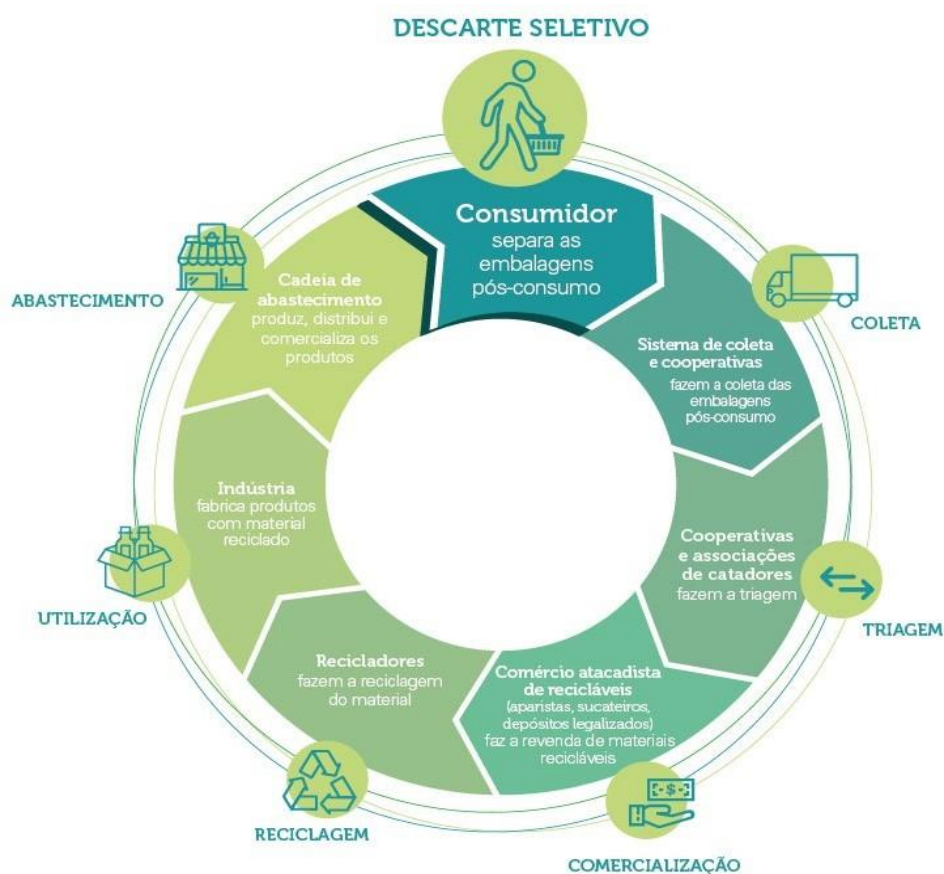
DESCARTE SELETIVO

Consumidor
separa as embalagens pós-consumo

COLETA

Sistema de coleta e cooperativas
fazem a coleta das embalagens pós-consumo

Cooperativas e associações de catadores
fazem a triagem

TRIAGEM

Comércio atacadista de recicláveis
(aparistas, sucateiros, depósitos legalizados) faz a revenda de materiais recicláveis

COMERCIALIZAÇÃO

Recicladores
fazem a reciclagem do material

RECICLAGEM

Indústria
fabrica produtos com material reciclado

UTILIZAÇÃO

Cadeia de abastecimento
produz, distribui e comercializa os produtos

ABASTECIMENTO